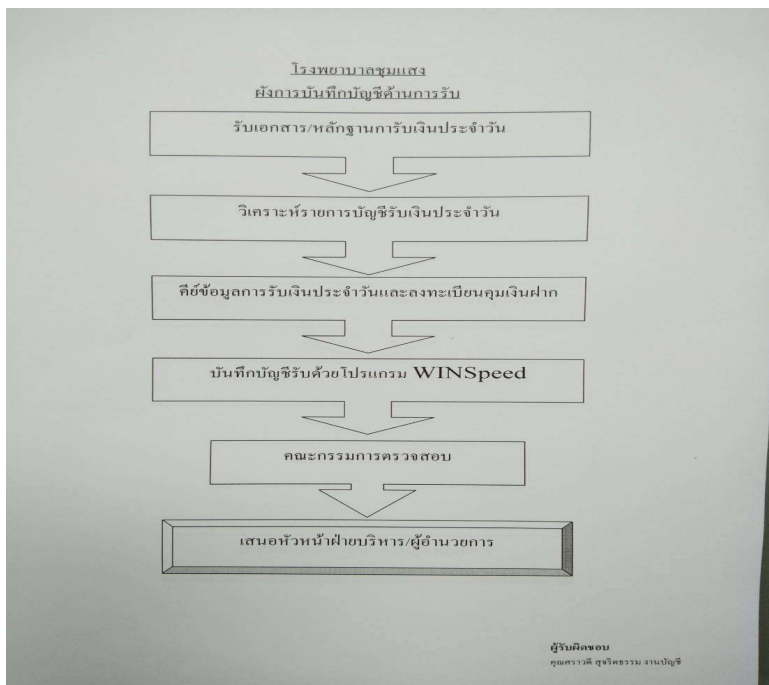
โรงพยาบาลชุมแสง
ผังการบันทึกบัญชีด้านการรับ

รับเอกสาร/หลักฐานการับเงินประจำวัน

วิเคราะห์รายการบัญชีรับเงินประจำวัน

คีย์ข้อมูลการรับเงินประจำวันและลงทะเบียนคุมเงินฝาก

บันทึกบัญชีรับด้วยโปรแกรม WINSpeed

คณะกรรมการตรวจสอบ

เสนอหัวหน้าฝ่ายบริหาร/ผู้อำนวยการ

ผู้รับผิดชอบ
คุณศราวดี สุจริตธรรม งานบัญชี